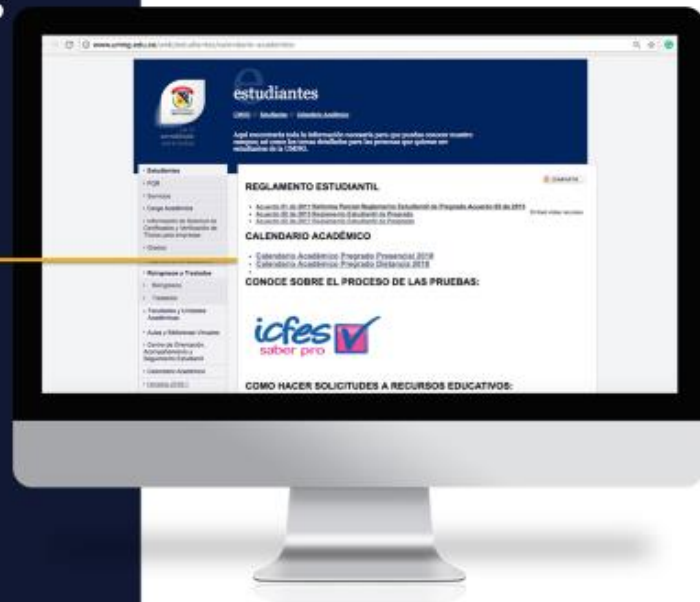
www.unmsg.edu.co/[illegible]

estudiantes

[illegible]

Aquí encontrarás toda la información necesaria para que puedas conocer nuestro campus; así como los temas detallados para las personas que quieran ser estudiantes de la UNMG.

Estudiantes
PQR
Servicios
Carga Académica
Información de Servicios de Certificados y Verificación de Títulos para empresas
Grados
Reingresos y Traslados
Reingresos
Traslados
Facultades y Unidades Académicas
Aulas y Bibliotecas Virtuales
Centro de Orientación, Acompañamiento y Seguimiento Estudiantil
Calendario Académico
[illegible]

COMPARTIR

REGLAMENTO ESTUDIANTIL

Acuerdo 01 de 2011 Reforma Parcial Reglamento Estudiantil de Pregrado Acuerdo 05 de 2013
Acuerdo 05 de 2013 Reglamento Estudiantil de Pregrado
Acuerdo 08 de 2011 Reglamento Estudiantil de Posgrado

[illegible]

CALENDARIO ACADÉMICO

Calendario Académico Pregrado Presencial 2018
Calendario Académico Pregrado Distancia 2018

CONOCE SOBRE EL PROCESO DE LAS PRUEBAS:

icfes saber pro

COMO HACER SOLICITUDES A RECURSOS EDUCATIVOS: